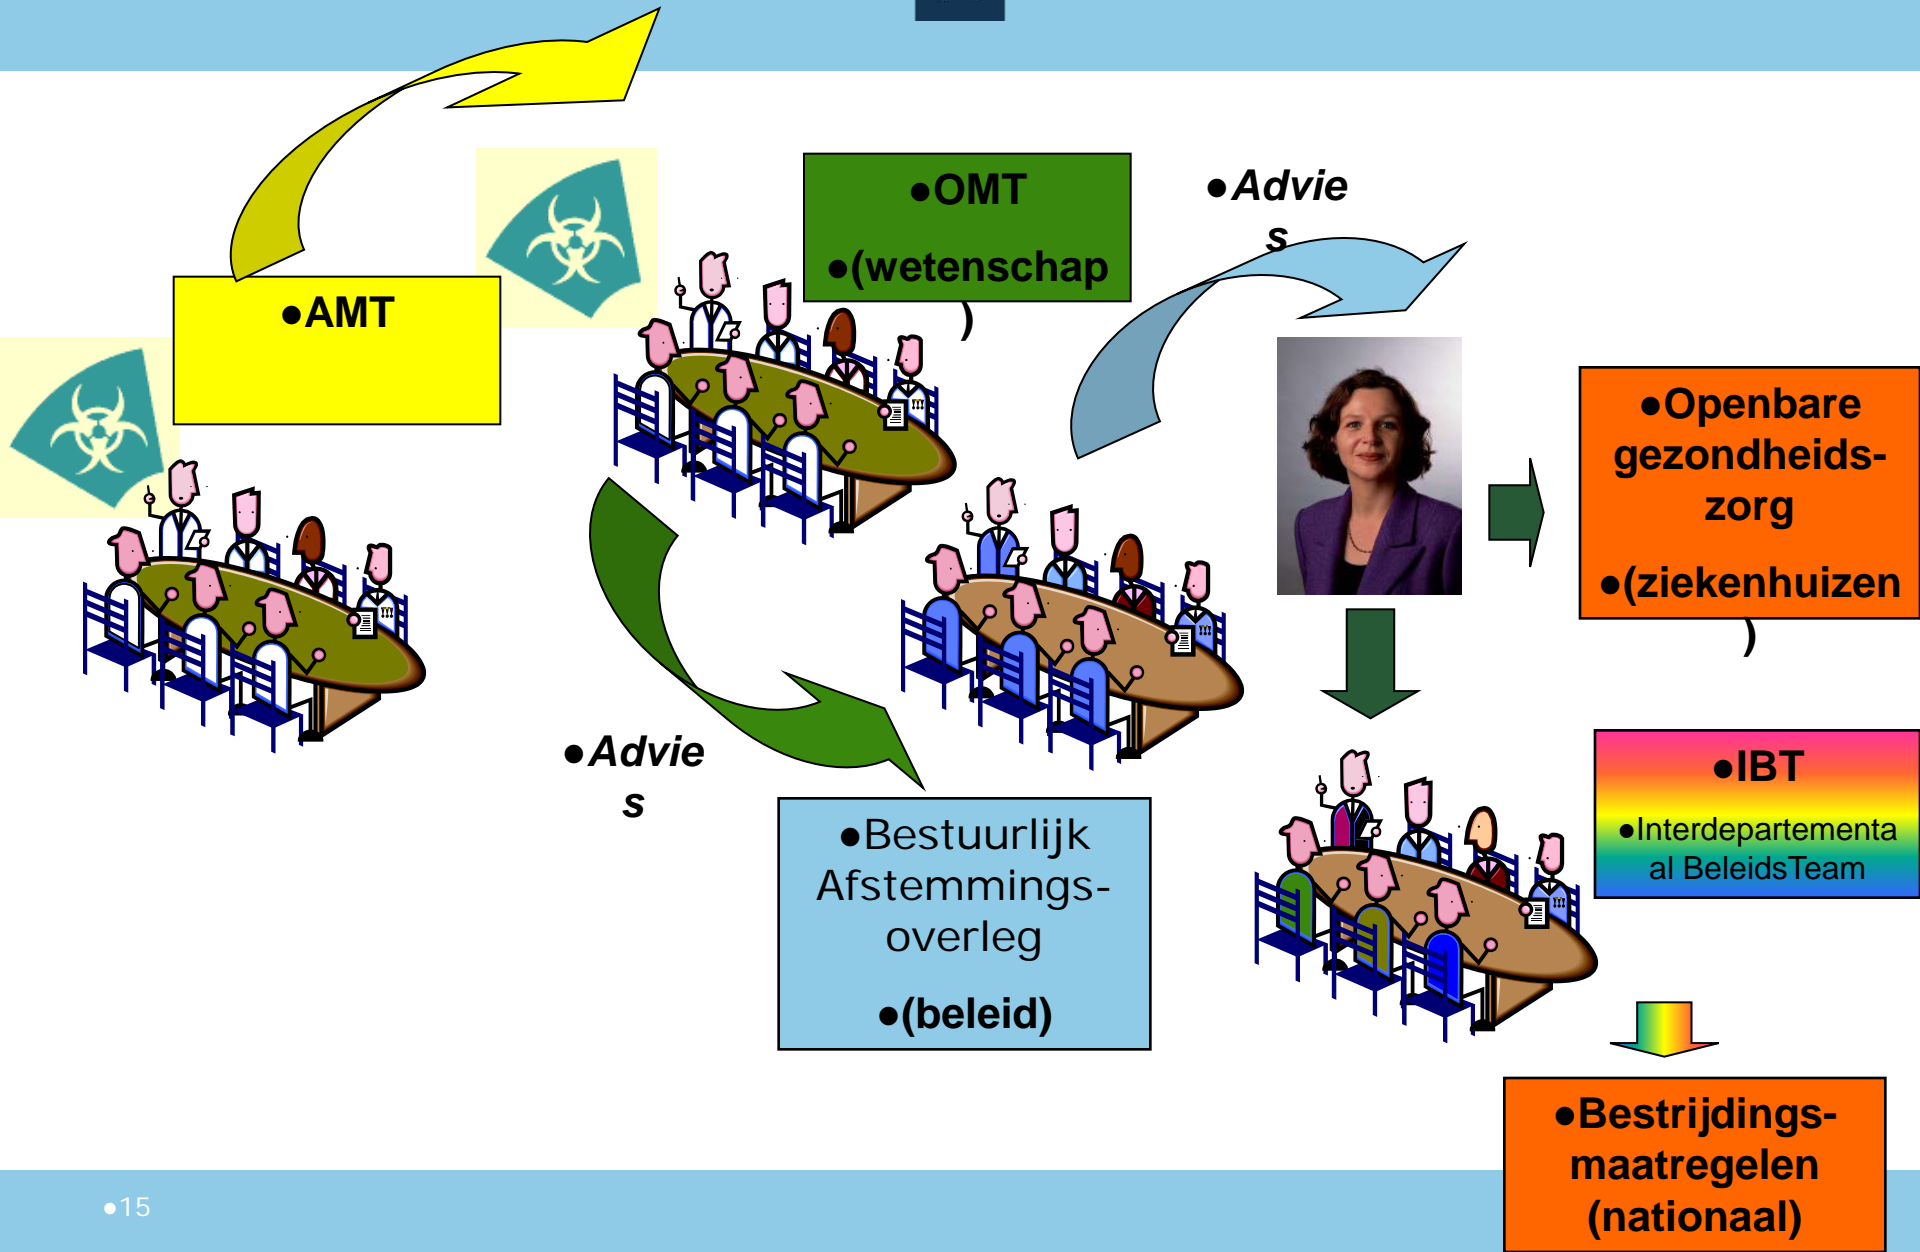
●AMT

●OMT

●(wetenschap )

●Advie s

●Openbare gezondheids-zorg

●(ziekenhuizen )

●Advie s

●Bestuurlijk Afstemmings-overleg

●(beleid)

●IBT

●Interdepartementa al BeleidsTeam

●Bestrijdings-maatregelen (nationaal)

●15